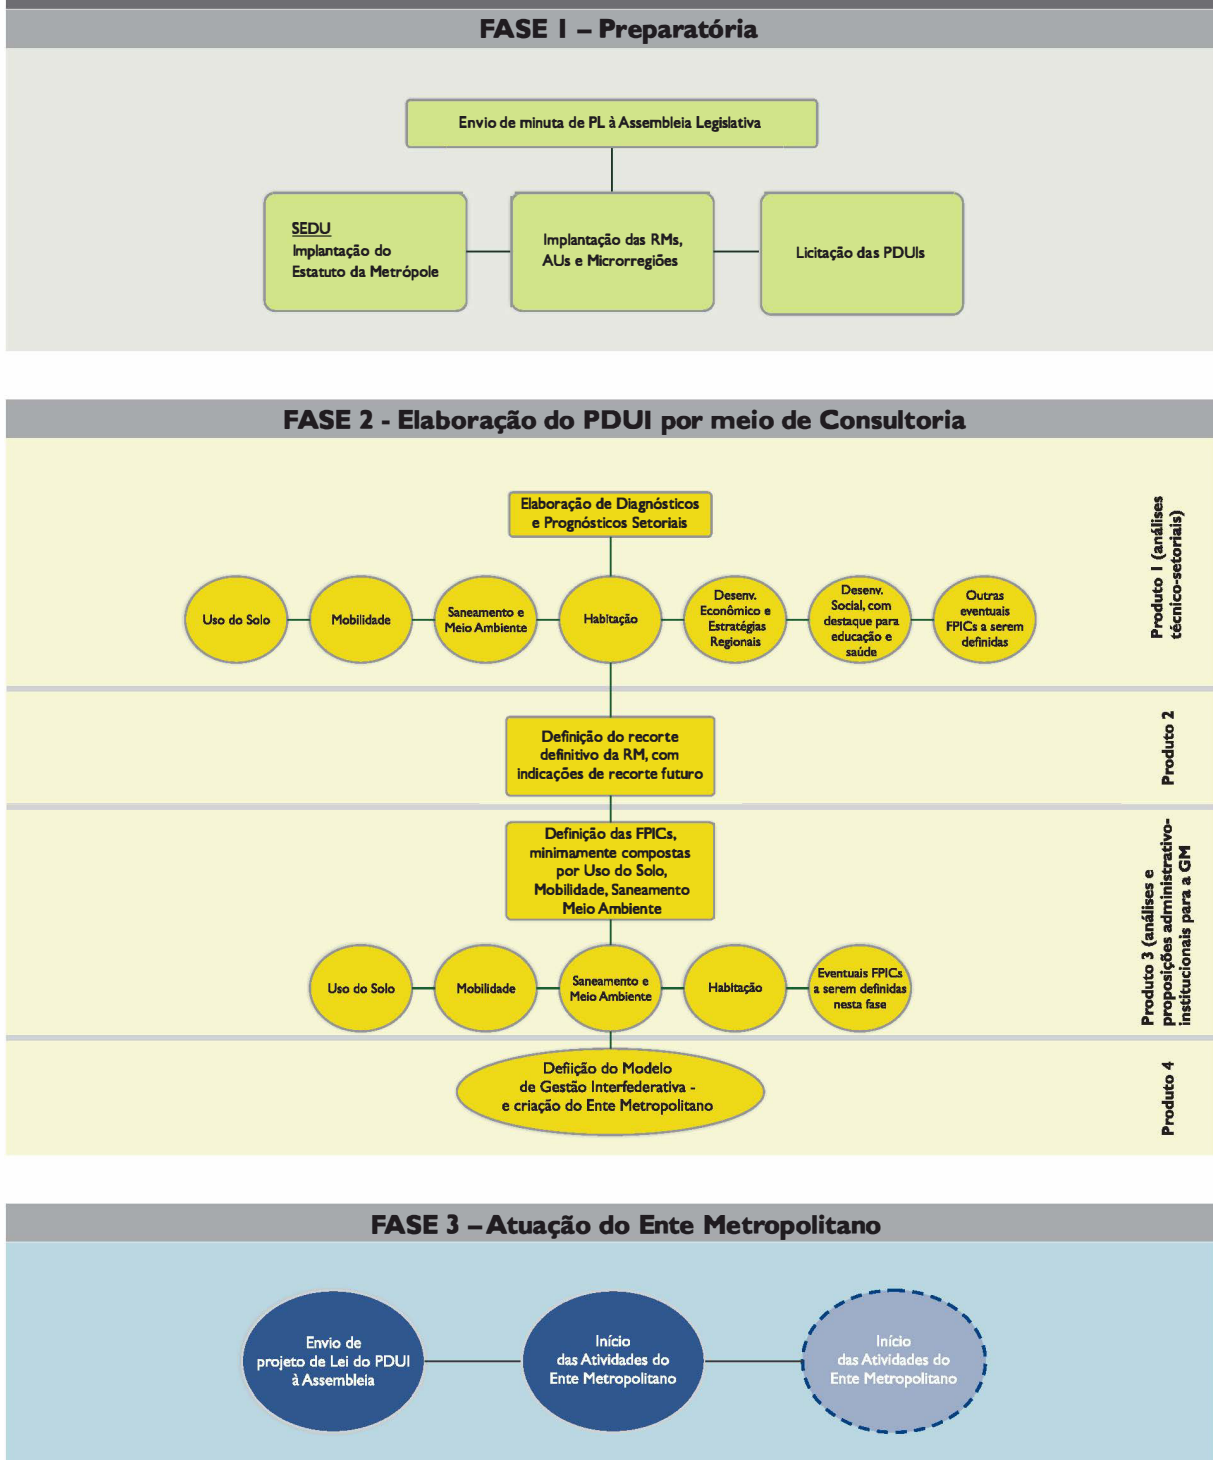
FASE 1 – Preparatória

Envio de minuta de PL à Assembleia Legislativa

SEDU
Implantação do Estatuto da Metrópole

Implantação das RMs, AUs e Microrregiões

Licitação das PDUIs

FASE 2 - Elaboração do PDUI por meio de Consultoria

Elaboração de Diagnósticos e Prognósticos Setoriais

Uso do Solo

Mobilidade

Saneamento e Meio Ambiente

Habitação

Desenv. Econômico e Estratégias Regionais

Desenv. Social, com destaque para educação e saúde

Outras eventuais FPICs a serem definidas

Produto 1 (análises técnico-setoriais)

Definição do recorte definitivo da RM, com indicações de recorte futuro

Produto 2

Definição das FPICs, minimamente compostas por Uso do Solo, Mobilidade, Saneamento Meio Ambiente

Uso do Solo

Mobilidade

Saneamento e Meio Ambiente

Habitação

Eventuais FPICs a serem definidas nesta fase

Produto 3 (análises e proposições administrativo-institucionais para a GM

Defiição do Modelo de Gestão Interfederativa - e criação do Ente Metropolitano

Produto 4

FASE 3 – Atuação do Ente Metropolitano

Envio de projeto de Lei do PDUI à Assembleia

Início das Atividades do Ente Metropolitano

Início das Atividades do Ente Metropolitano